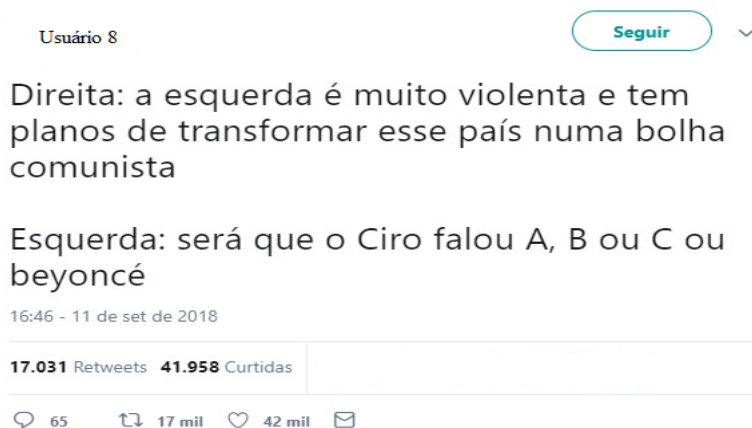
Usuário 8

Seguir

Direita: a esquerda é muito violenta e tem planos de transformar esse país numa bolha comunista

Esquerda: será que o Ciro falou A, B ou C ou beyoncé

16:46 - 11 de set de 2018

17.031 Retweets 41.958 Curtidas

65 17 mil 42 mil